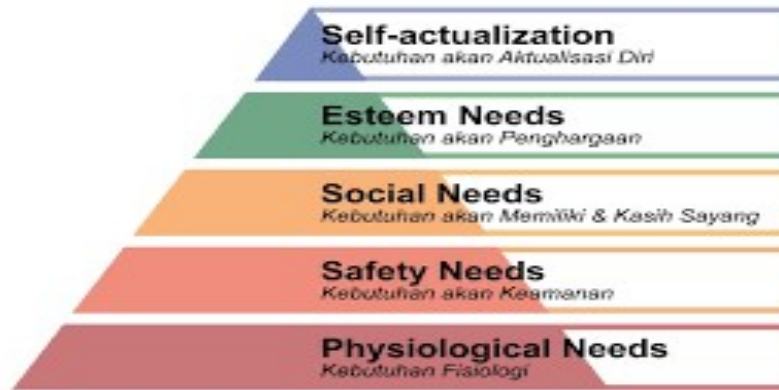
Self-actualization
Kebutuhan akan Aktualisasi Diri

Esteem Needs
Kebutuhan akan Penghargaan

Social Needs
Kebutuhan akan Memiliki & Kasih Sayang

Safety Needs
Kebutuhan akan Keamanan

Physiological Needs
Kebutuhan Fisiologi